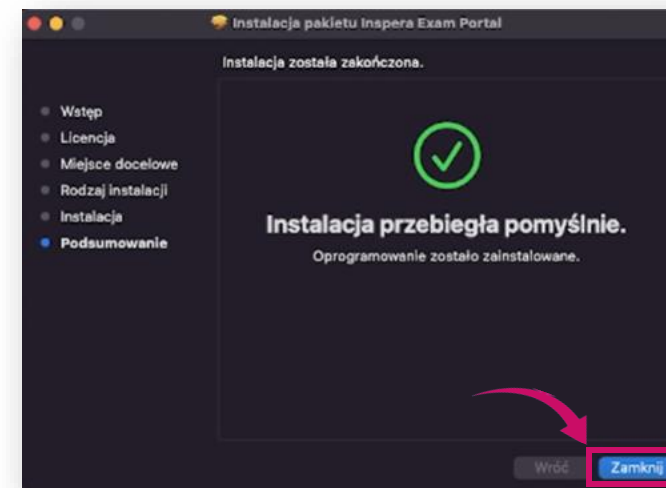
Instalacja pakietu Inspera Exam Portal

Instalacja została zakończona.

Wstęp
Licencja
Miejsce docelowe
Rodzaj instalacji
Instalacja
Podsumowanie

Instalacja przebiegła pomyślnie.

Oprogramowanie zostało zainstalowane.

Wróć
Zamknij